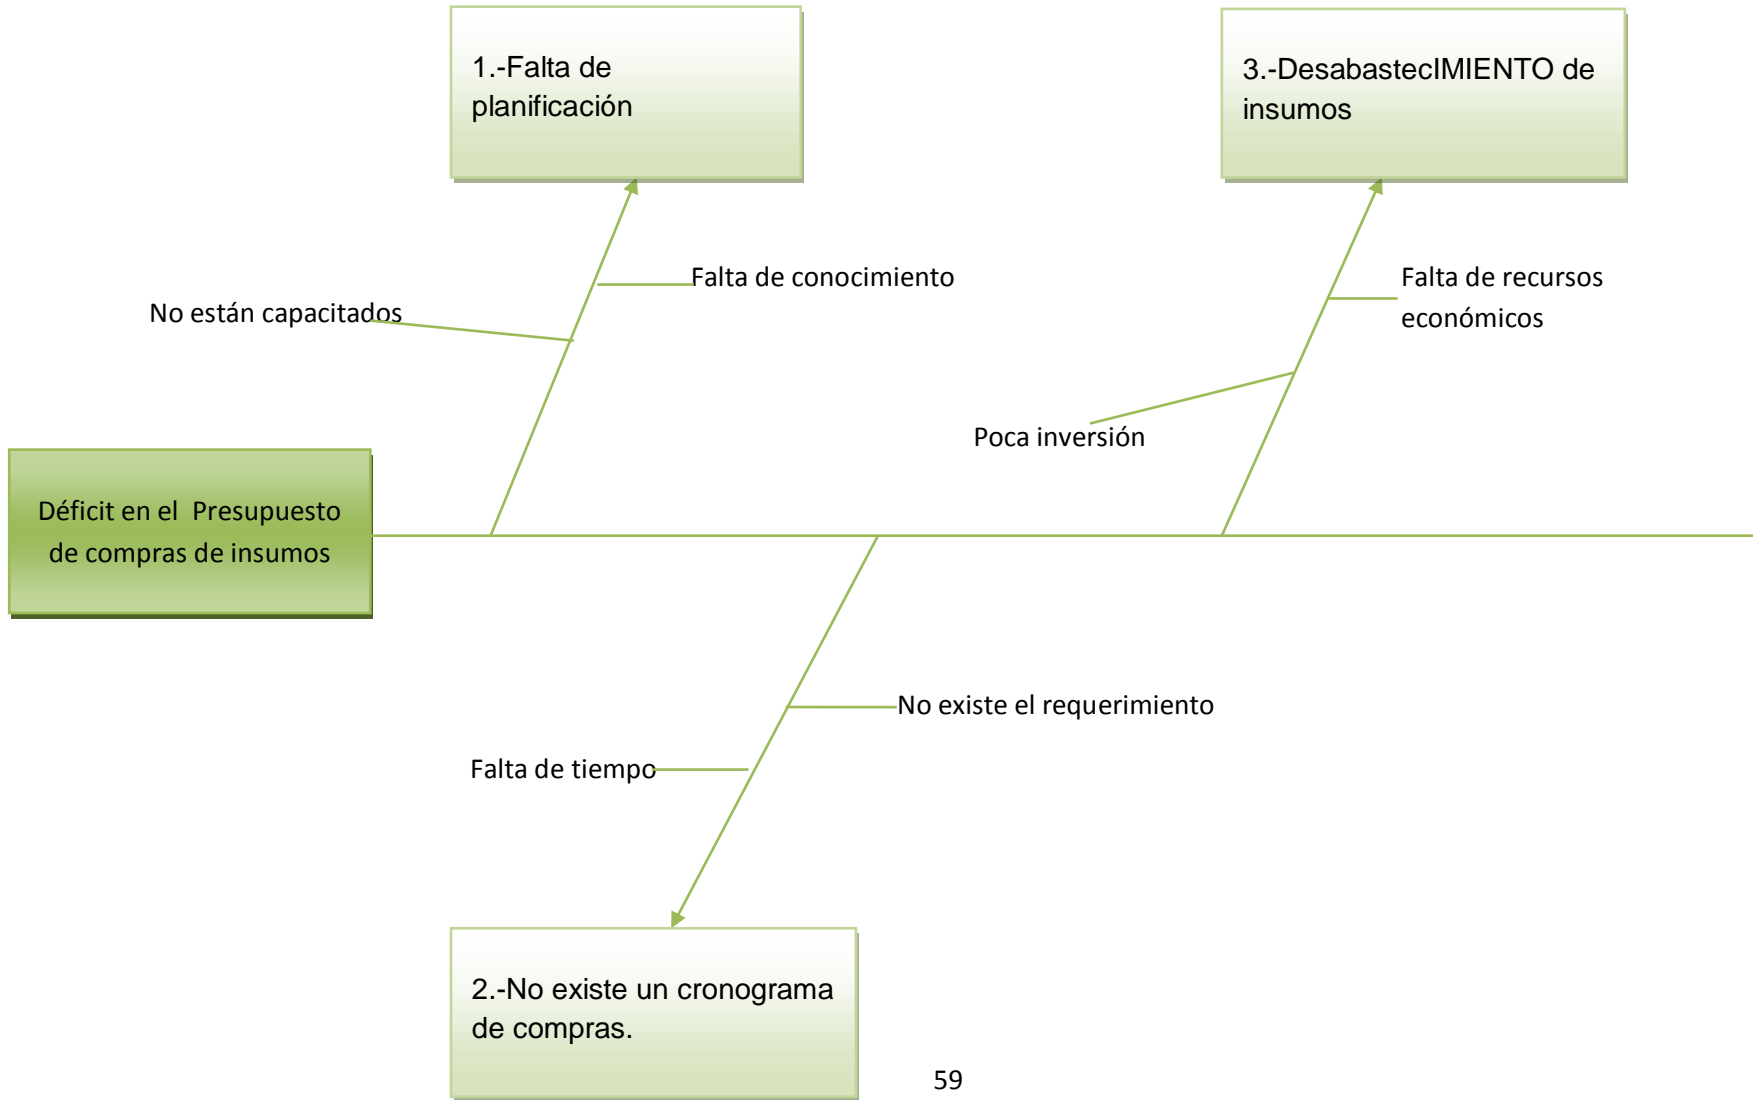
1.-Falta de planificación

3.-DesabastecIMIENTO de insumos

Falta de conocimiento

No están capacitados

Falta de recursos económicos

Poca inversión

Déficit en el Presupuesto de compras de insumos

No existe el requerimiento

Falta de tiempo

2.-No existe un cronograma de compras.

59